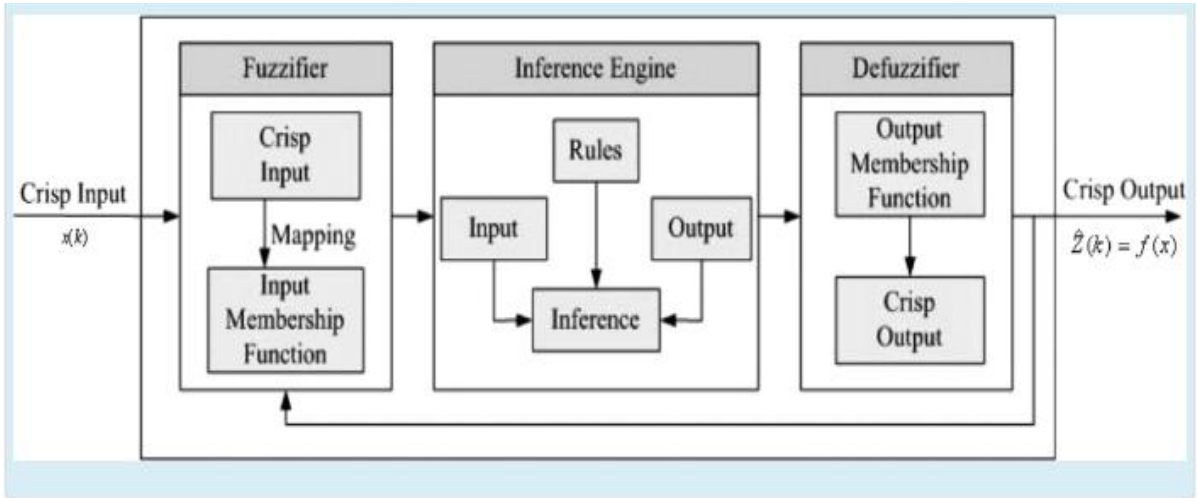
Crisp Input
$x(k)$

Fuzzifier

Crisp Input

Mapping

Input Membership Function

Inference Engine

Rules

Input

Output

Inference

Defuzzifier

Output Membership Function

Crisp Output

Crisp Output
$\hat{Z}(k) = f(x)$